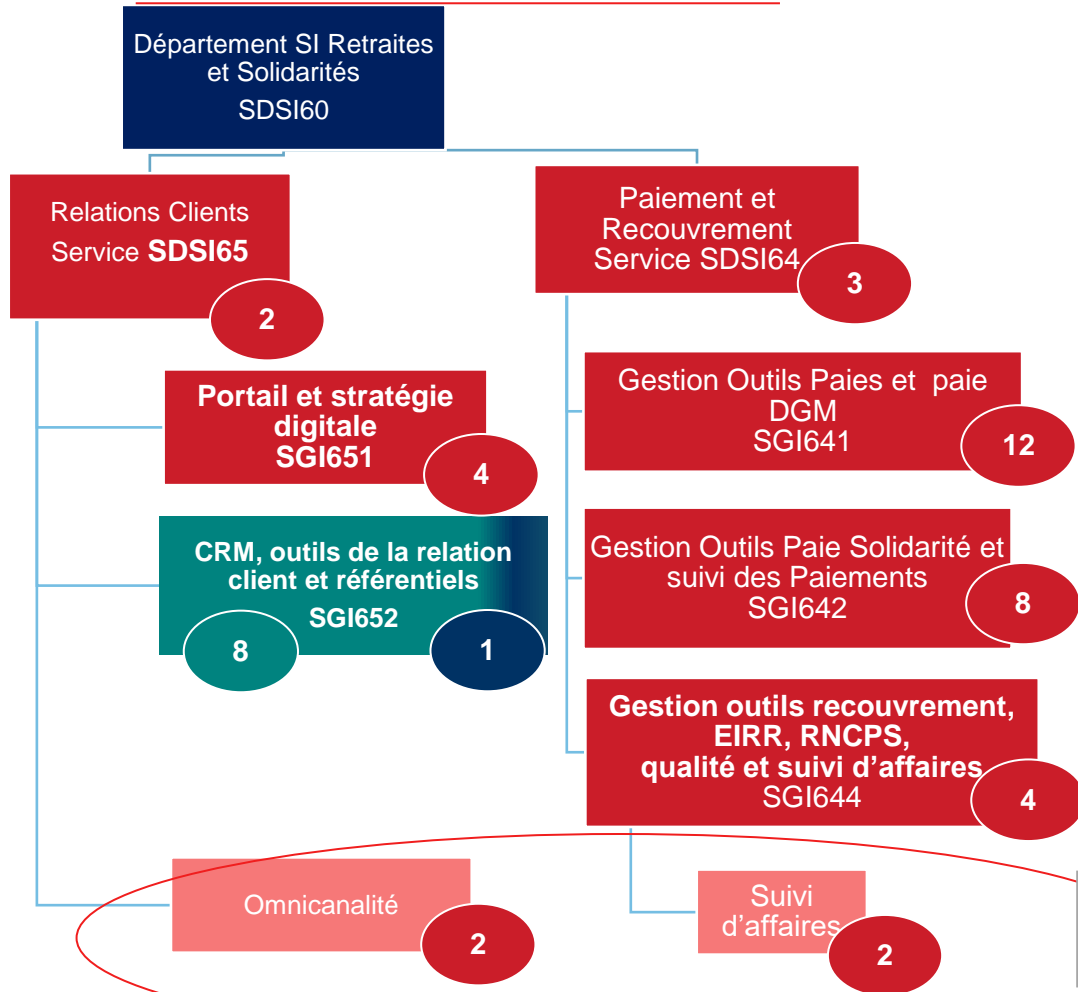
Département SI Retraites et Solidarités
SDSI60

Relations Clients
Service **SDSI65**

2

**Portail et stratégie digitale**
**SGI651**

4

**CRM, outils de la relation client et référentiels**
**SGI652**

8

1

Paiement et Recouvrement
Service SDSI64

3

Gestion Outils Paies et paie DGM
SGI641

12

Gestion Outils Paie Solidarité et suivi des Paiements
SGI642

8

**Gestion outils recouvrement, EIRR, RNCPS, qualité et suivi d'affaires**
SGI644

4

Omnicanalité

2

Suivi d'affaires

2